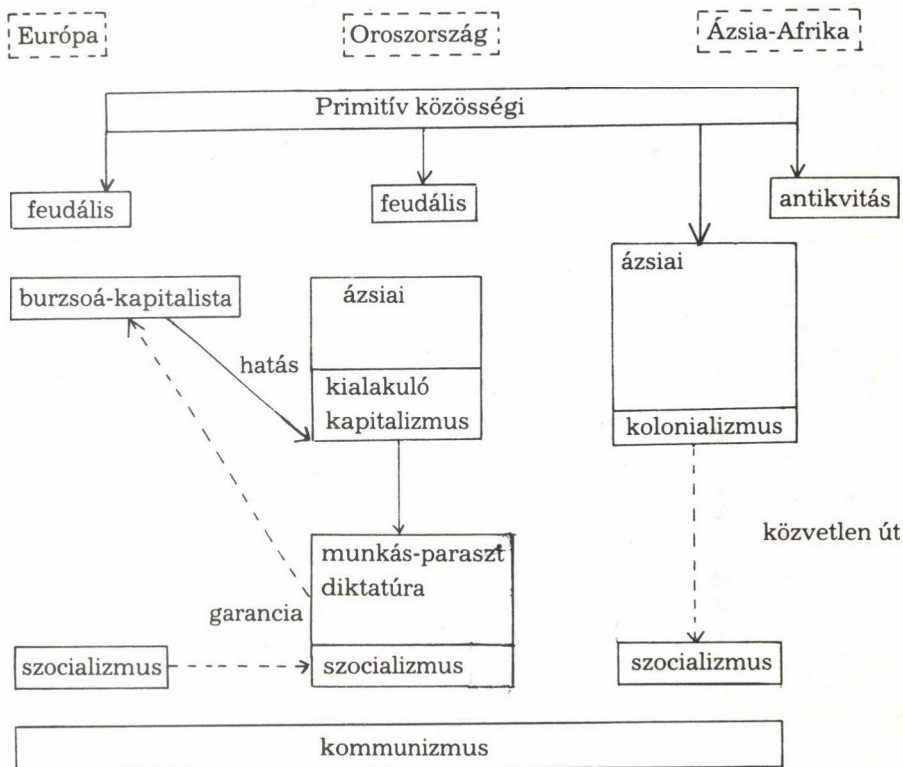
Európa

Oroszország

Ázsia-Afrika

Primitív közösségi

feudális

feudális

antikvitás

ázsiai

burzsoá-kapitalista

ázsiai

hatás

kialakuló kapitalizmus

kolonializmus

közvetlen út

munkás-paraszt diktatúra

garancia

szocializmus

szocializmus

szocializmus

kommunizmus